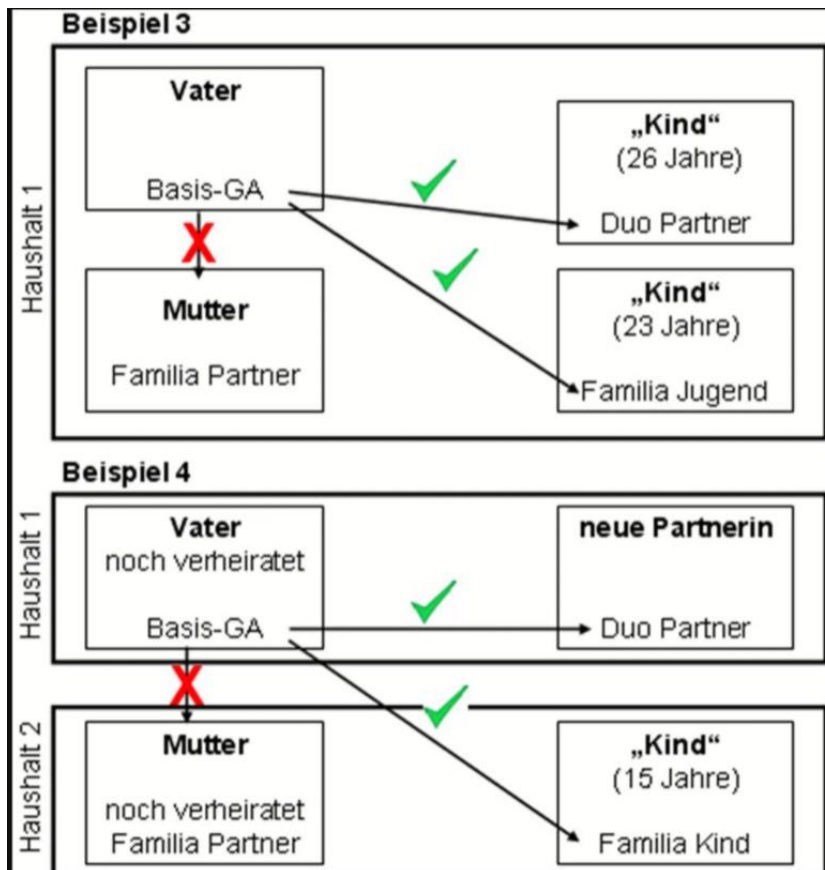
Beispiel 3

Haushalt 1

Vater

Basis-GA

„Kind“
(26 Jahre)

Duo Partner

Mutter

Familia Partner

„Kind“
(23 Jahre)

Familia Jugend

Beispiel 4

Haushalt 1

Vater
noch verheiratet

Basis-GA

neue Partnerin

Duo Partner

Haushalt 2

Mutter

noch verheiratet
Familia Partner

„Kind“
(15 Jahre)

Familia Kind